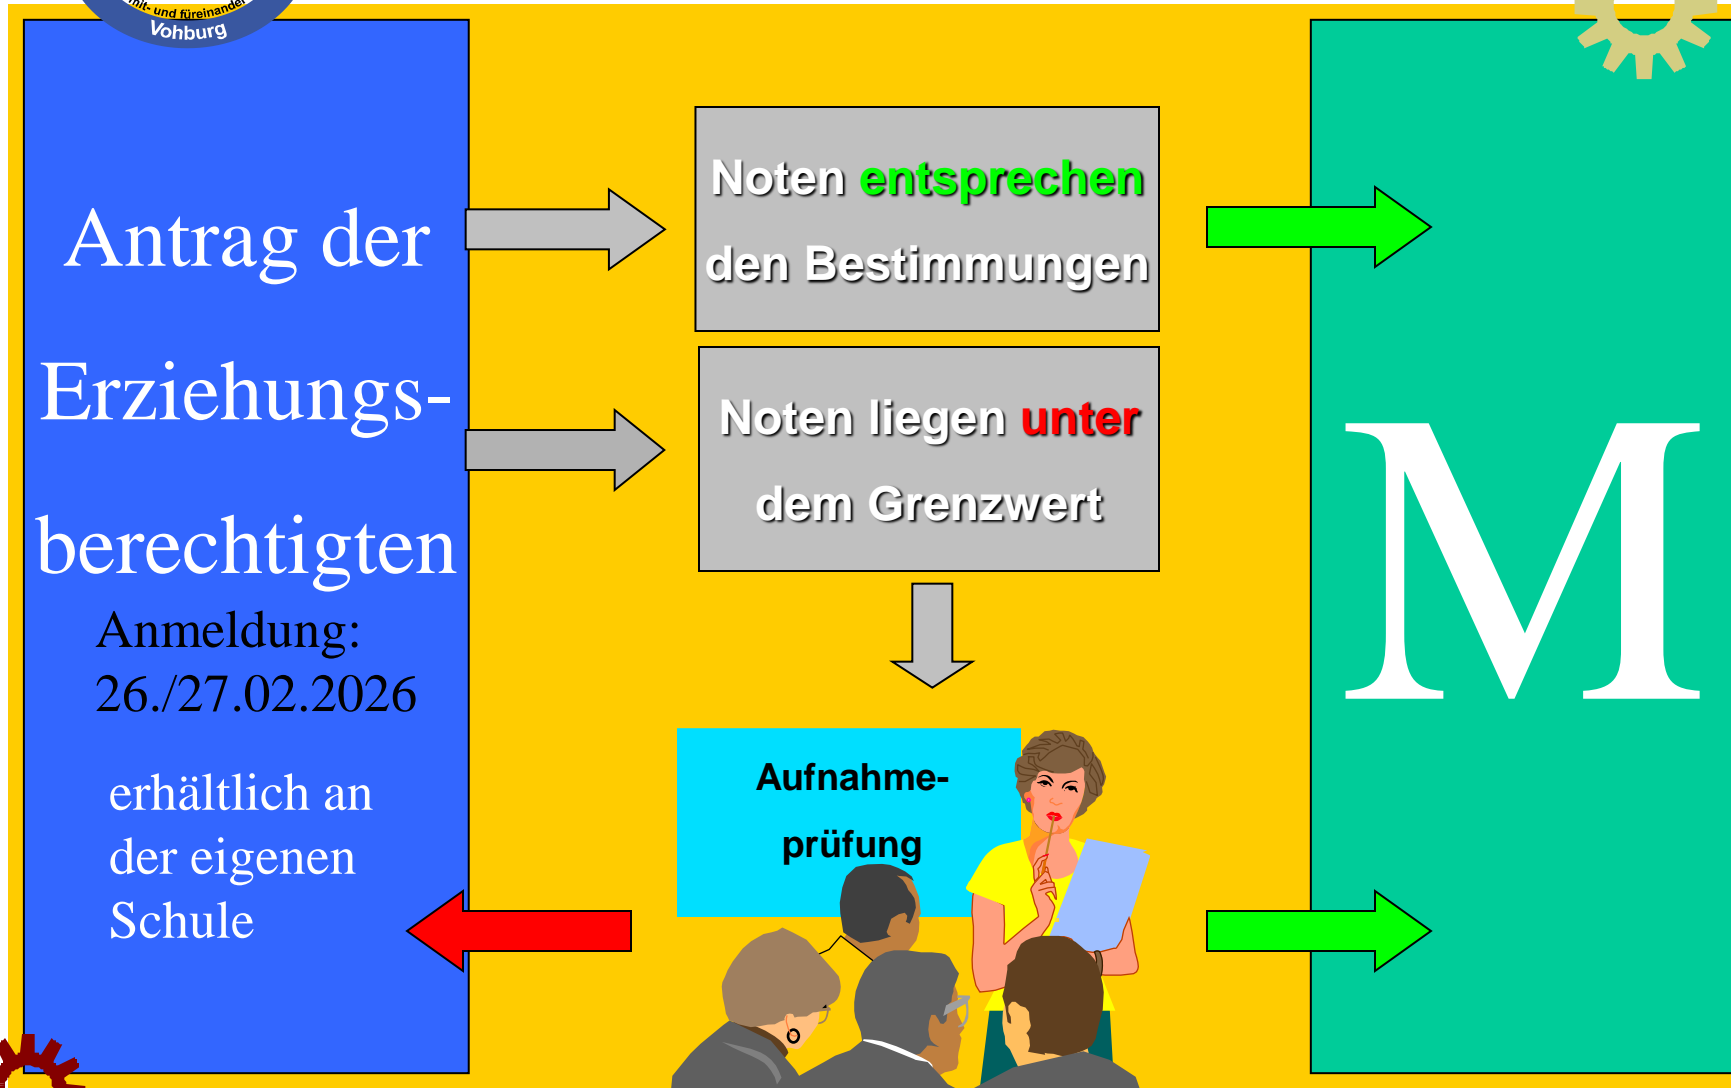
mit- und füreinander
Vohburg

Antrag der Erziehungsberechtigten

Anmeldung: 26./27.02.2026

erhältlich an der eigenen Schule

Noten entsprechen den Bestimmungen

Noten liegen unter dem Grenzwert

Aufnahmeprüfung

M